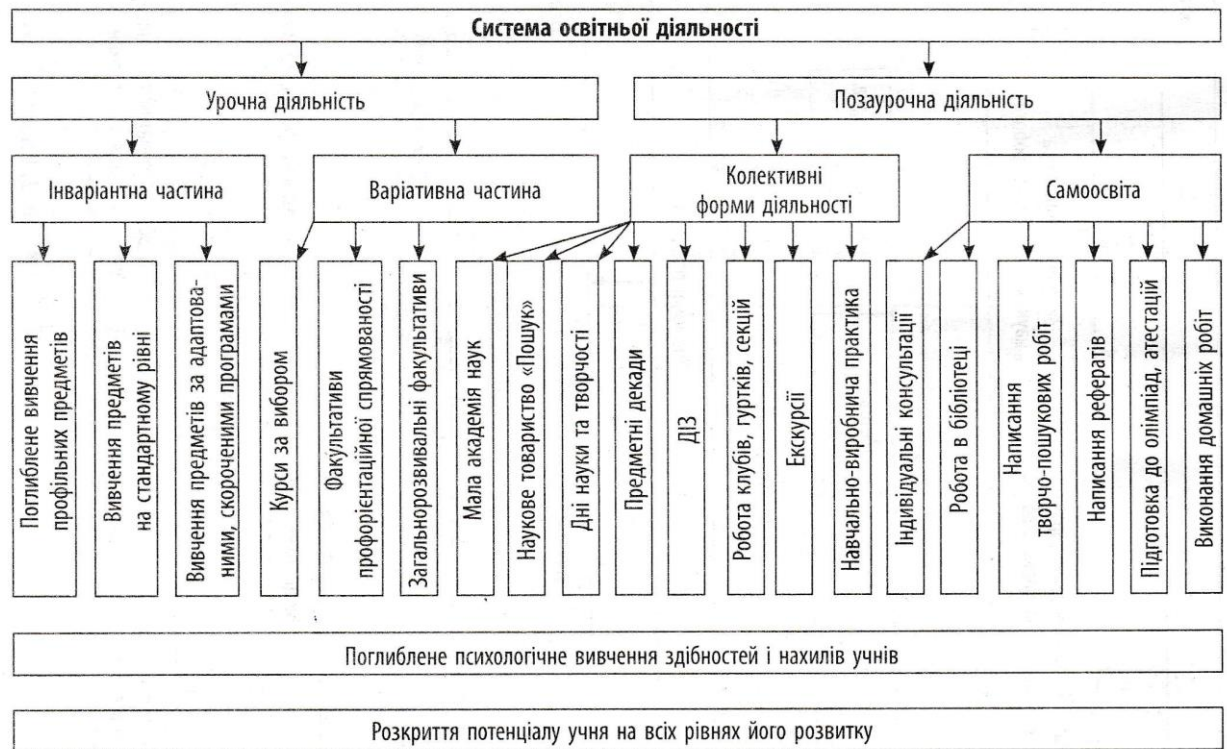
Система освітньої діяльності

Урочна діяльність

Позаурочна діяльність

Інваріантна частина

Варіативна частина

Колективні форми діяльності

Самоосвіта

Поглиблене вивчення профільних предметів

Вивчення предметів на стандартному рівні

Вивчення предметів за адаптованими, скороченими програмами

Курси за вибором

Факультативи профорієнтаційної спрямованості

Загальнорозвивальні факультативи

Мала академія наук

Наукове товариство «Пошук»

Дні науки та творчості

Предметні декади

ДІЗ

Робота клубів, гуртків, секцій

Екскурсії

Навчально-виробнича практика

Індивідуальні консультації

Робота в бібліотеці

Написання творчо-пошукових робіт

Написання рефератів

Підготовка до олімпіад, атестацій

Виконання домашніх робіт

Поглиблене психологічне вивчення здібностей і нахилів учнів

Розкриття потенціалу учня на всіх рівнях його розвитку